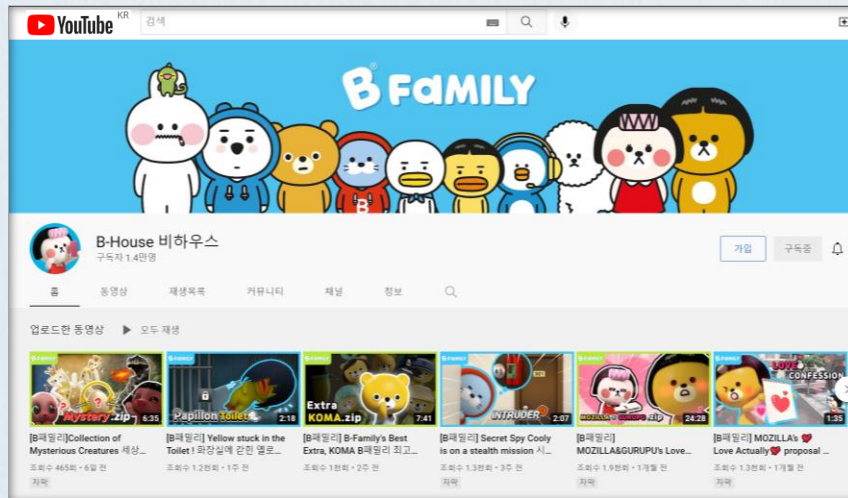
YouTube KR
검색

B FaMILY

B-House 비하우스
구독자 1.4만명

가입
구독중

홈 동영상 재생목록 커뮤니티 채널 정보

업로드한 동영상 ▶ 모두 재생

B FAMILY
Mystery.zip
6:35
[B패밀리]Collection of Mysterious Creatures 세상...
조회수 465회 • 6일 전
자막

B FAMILY
Papillon Toilet
2:18
[B패밀리] Yellow stuck in the Toilet ! 화장실에 갇힌 옐로...
조회수 1.2천회 • 1주 전
자막

B FAMILY
Extra KOMA.zip
7:41
[B패밀리] B-Family's Best Extra, KOMA B패밀리 최고...
조회수 1천회 • 2주 전
자막

B FAMILY
INTRUDER
2:07
[B패밀리] Secret Spy Cooly is on a stealth mission 시...
조회수 1.3천회 • 3주 전
자막

B FAMILY
MOZILLA&GURUPU .zip
24:28
[B패밀리] MOZILLA&GURUPU's Love...
조회수 1.9천회 • 1개월 전
자막

B FAMILY
LOVE CONFESSION
1:35
[B패밀리] MOZILLA's 💔 Love Actually💔 proposal ...
조회수 1.3천회 • 1개월 전
자막